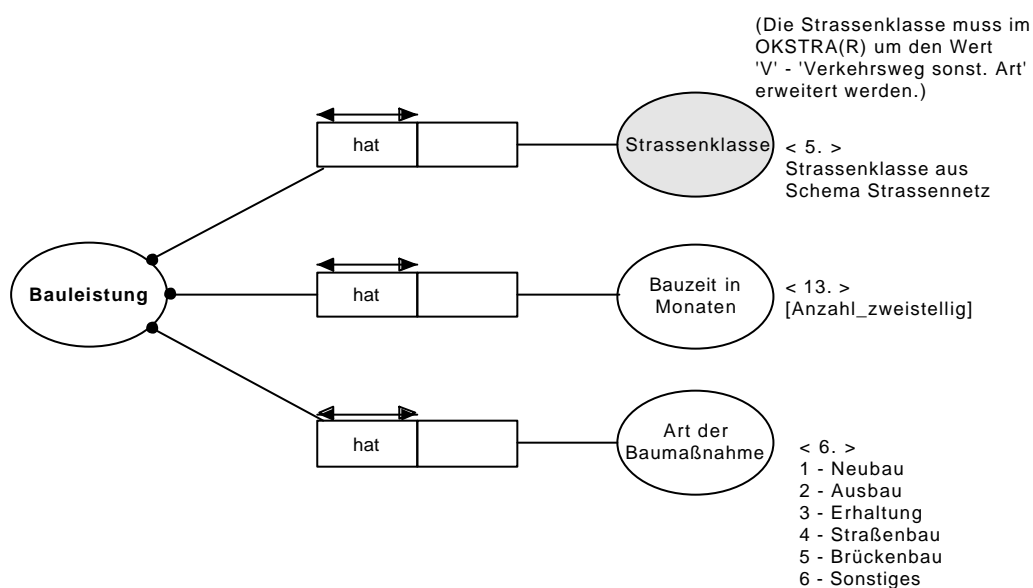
(Die Strassenklasse muss im OKSTRA(R) um den Wert 'V' - 'Verkehrsweg sonst. Art' erweitert werden.)

hat

Strassenklasse

< 5. >
Strassenklasse aus Schema Strassennetz

Bauleistung

hat

Bauzeit in Monaten

< 13. >
[Anzahl_zweistellig]

hat

Art der Baumaßnahme

< 6. >
1 - Neubau
2 - Ausbau
3 - Erhaltung
4 - Straßenbau
5 - Brückenbau
6 - Sonstiges